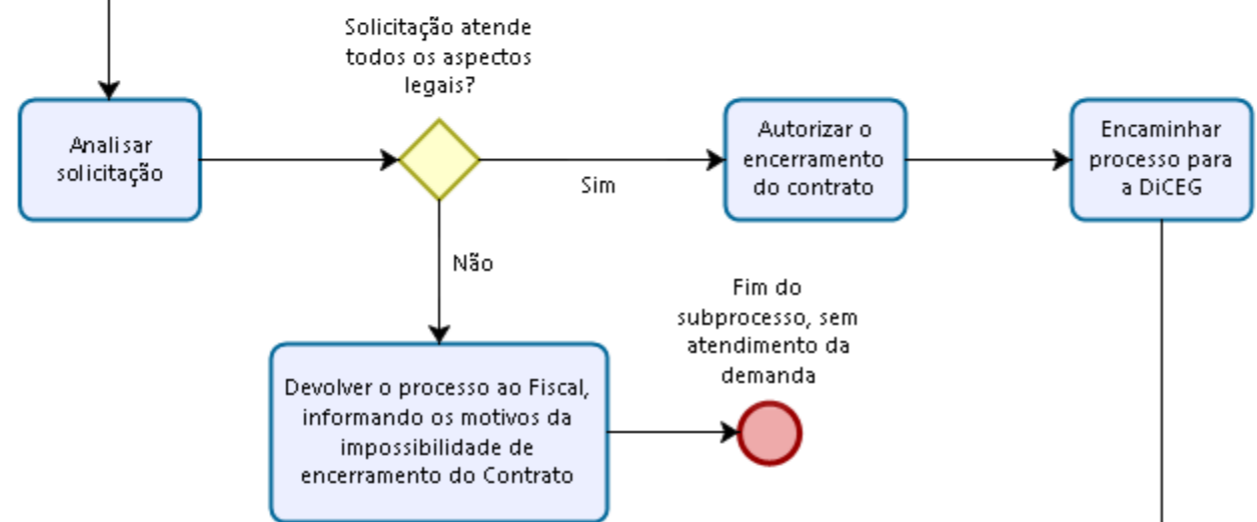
Analisar solicitação

Solicitação atende todos os aspectos legais?

Sim

Autorizar o encerramento do contrato

Encaminhar processo para a DiCEG

Não

Devolver o processo ao Fiscal, informando os motivos da impossibilidade de encerramento do Contrato

Fim do subprocesso, sem atendimento da demanda